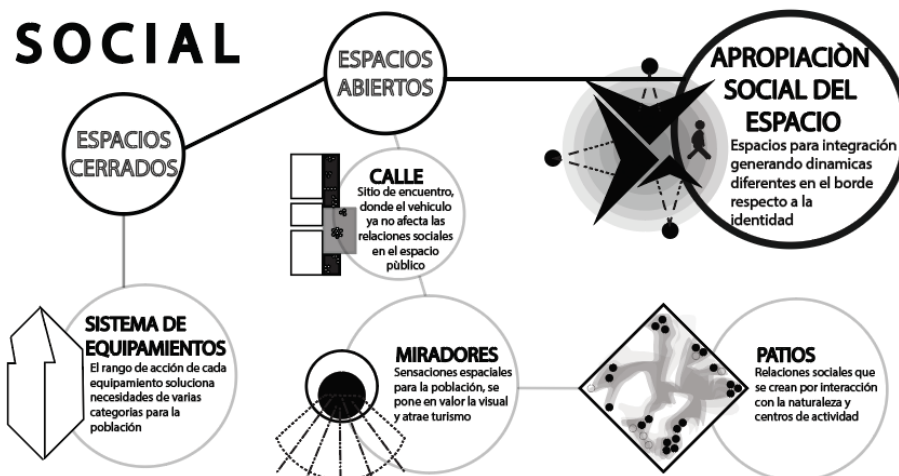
SOCIAL

ESPACIOS ABIERTOS

APROPIACIÒN SOCIAL DEL ESPACIO
Espacios para integración generando dinamicas diferentes en el borde respecto a la identidad

ESPACIOS CERRADOS

CALLE
Sitio de encuentro, donde el vehiculo ya no afecta las relaciones sociales en el espacio pùblico

SISTEMA DE EQUIPAMIENTOS
El rango de acción de cada equipamiento soluciona necesidades de varias categorias para la población

MIRADORES
Sensaciones espaciales para la población, se pone en valor la visual y atrae turismo

PATIOS
Relaciones sociales que se crean por interacción con la naturaleza y centros de actividad